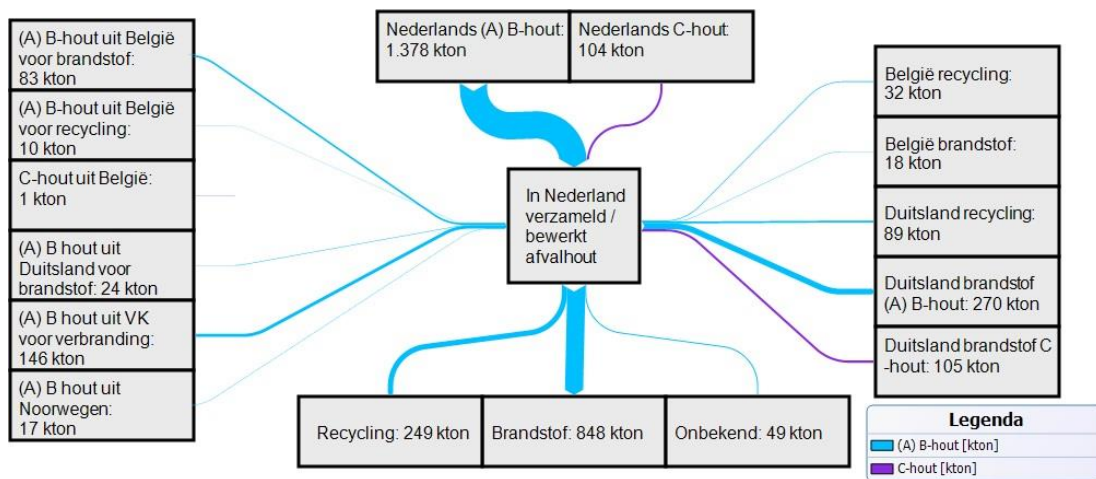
(A) B-hout uit België voor brandstof: 83 kton

(A) B-hout uit België voor recycling: 10 kton

C-hout uit België: 1 kton

(A) B hout uit Duitsland voor brandstof: 24 kton

(A) B hout uit VK voor verbranding: 146 kton

(A) B hout uit Noorwegen: 17 kton

Nederlands (A) B-hout: 1.378 kton

Nederlands C-hout: 104 kton

In Nederland verzameld / bewerkt afvalhout

België recycling: 32 kton

België brandstof: 18 kton

Duitsland recycling: 89 kton

Duitsland brandstof (A) B-hout: 270 kton

Duitsland brandstof C-hout: 105 kton

Recycling: 249 kton

Brandstof: 848 kton

Onbekend: 49 kton

Legenda
(A) B-hout [kton]
C-hout [kton]